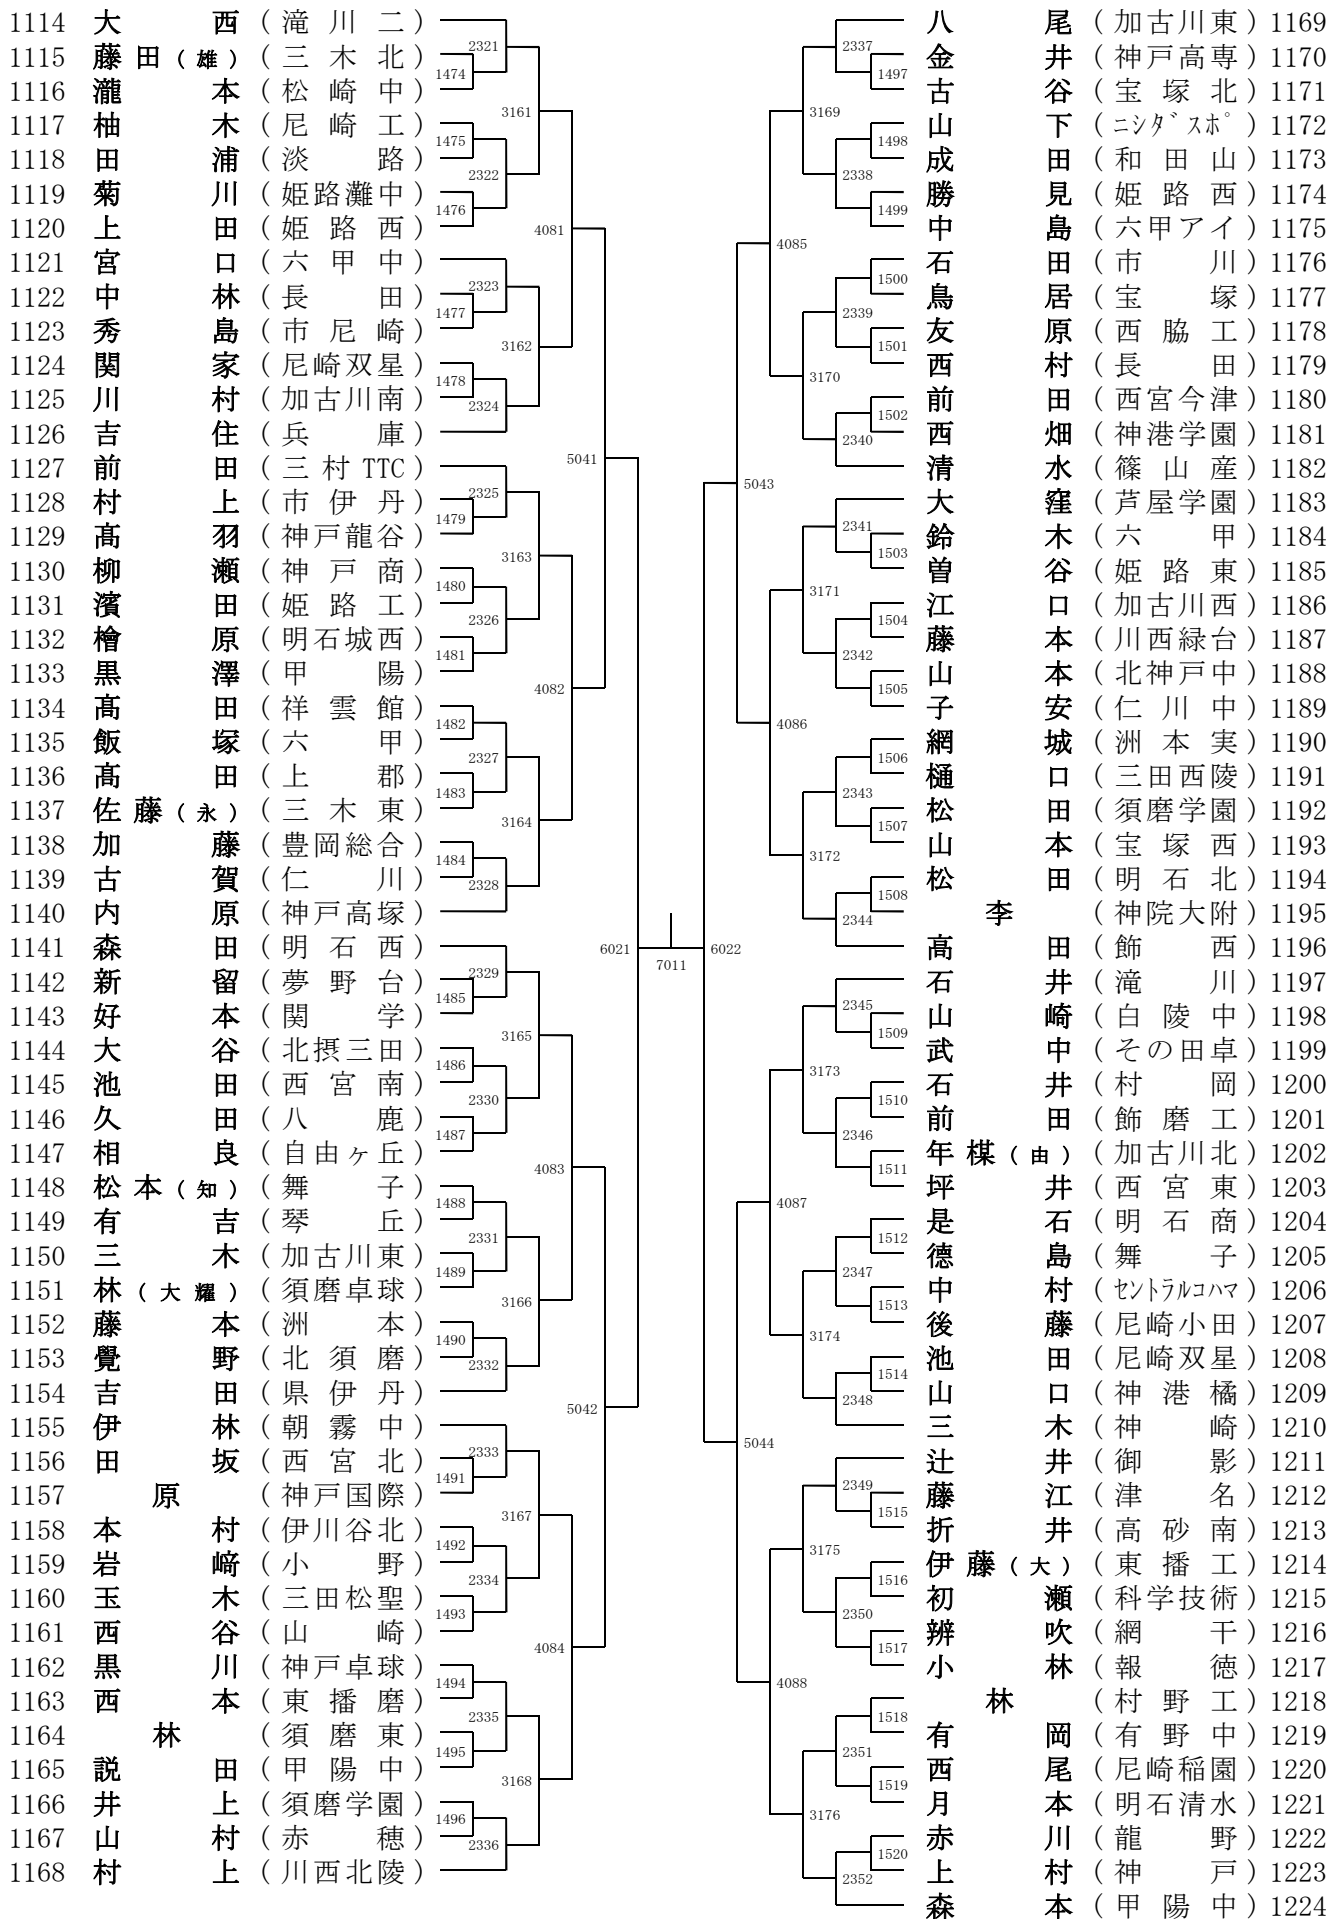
1114 大 西（滝川二）
1115 藤田（雄）（三木北）
1116 瀧 本（松崎中）
1117 柚 木（尼崎工）
1118 田 浦（淡 路）
1119 菊 川（姫路灘中）
1120 上 田（姫路西）
1121 宮 口（六甲中）
1122 中 林（長 田）
1123 秀 島（市尼崎）
1124 関 家（尼崎双星）
1125 川 村（加古川南）
1126 吉 住（兵 庫）
1127 前 田（三村TTC）
1128 村 上（市伊丹）
1129 髙 羽（神戸龍谷）
1130 柳 瀬（神戸商）
1131 濱 田（姫路工）
1132 檜 原（明石城西）
1133 黒 澤（甲 陽）
1134 髙 田（祥雲館）
1135 飯 塚（六 甲）
1136 髙 田（上 郡）
1137 佐藤（永）（三木東）
1138 加 藤（豊岡総合）
1139 古 賀（仁 川）
1140 内 原（神戸高塚）
1141 森 田（明石西）
1142 新 留（夢野台）
1143 好 本（関 学）
1144 大 谷（北摂三田）
1145 池 田（西宮南）
1146 久 田（八 鹿）
1147 相 良（自由ヶ丘）
1148 松本（知）（舞 子）
1149 有 吉（琴 丘）
1150 三 木（加古川東）
1151 林（大耀）（須磨卓球）
1152 藤 本（洲 本）
1153 覺 野（北須磨）
1154 吉 田（県伊丹）
1155 伊 林（朝霧中）
1156 田 坂（西宮北）
1157 原（神戸国際）
1158 本 村（伊川谷北）
1159 岩 﨑（小 野）
1160 玉 木（三田松聖）
1161 西 谷（山 崎）
1162 黒 川（神戸卓球）
1163 西 本（東播磨）
1164 林（須磨東）
1165 説 田（甲陽中）
1166 井 上（須磨学園）
1167 山 村（赤 穂）
1168 村 上（川西北陵）

1474 1475 1476 1477 1478 1479 1480 1481 1482 1483 1484 1485 1486 1487 1488 1489 1490 1491 1492 1493 1494 1495 1496
2321 2322 2323 2324 2325 2326 2327 2328 2329 2330 2331 2332 2333 2334 2335 2336
3161 3162 3163 3164 3165 3166 3167 3168
4081 4082 4083 4084
5041 5042
6021 7011 6022
5043 5044
4085 4086 4087 4088
3169 3170 3171 3172 3173 3174 3175 3176
2337 2338 2339 2340 2341 2342 2343 2344 2345 2346 2347 2348 2349 2350 2351 2352
1497 1498 1499 1500 1501 1502 1503 1504 1505 1506 1507 1508 1509 1510 1511 1512 1513 1514 1515 1516 1517 1518 1519 1520

八 尾（加古川東）1169
金 井（神戸高専）1170
古 谷（宝塚北）1171
山 下（ﾆｼﾀﾞｽﾎﾟ）1172
成 田（和田山）1173
勝 見（姫路西）1174
中 島（六甲アイ）1175
石 田（市 川）1176
鳥 居（宝 塚）1177
友 原（西脇工）1178
西 村（長 田）1179
前 田（西宮今津）1180
西 畑（神港学園）1181
清 水（篠山産）1182
大 窪（芦屋学園）1183
鈴 木（六 甲）1184
曽 谷（姫路東）1185
江 口（加古川西）1186
藤 本（川西緑台）1187
山 本（北神戸中）1188
子 安（仁川中）1189
網 城（洲本実）1190
樋 口（三田西陵）1191
松 田（須磨学園）1192
山 本（宝塚西）1193
松 田（明石北）1194
李（神院大附）1195
高 田（飾 西）1196
石 井（滝 川）1197
山 﨑（白陵中）1198
武 中（その田卓）1199
石 井（村 岡）1200
前 田（飾磨工）1201
年 楳（由）（加古川北）1202
坪 井（西宮東）1203
是 石（明石商）1204
德 島（舞 子）1205
中 村（ｾﾝﾄﾗﾙｺﾊﾏ）1206
後 藤（尼崎小田）1207
池 田（尼崎双星）1208
山 口（神港橘）1209
三 木（神 崎）1210
辻 井（御 影）1211
藤 江（津 名）1212
折 井（高砂南）1213
伊藤（大）（東播工）1214
初 瀬（科学技術）1215
辨 吹（網 干）1216
小 林（報 徳）1217
林（村野工）1218
有 岡（有野中）1219
西 尾（尼崎稲園）1220
月 本（明石清水）1221
赤 川（龍 野）1222
上 村（神 戸）1223
森 本（甲陽中）1224